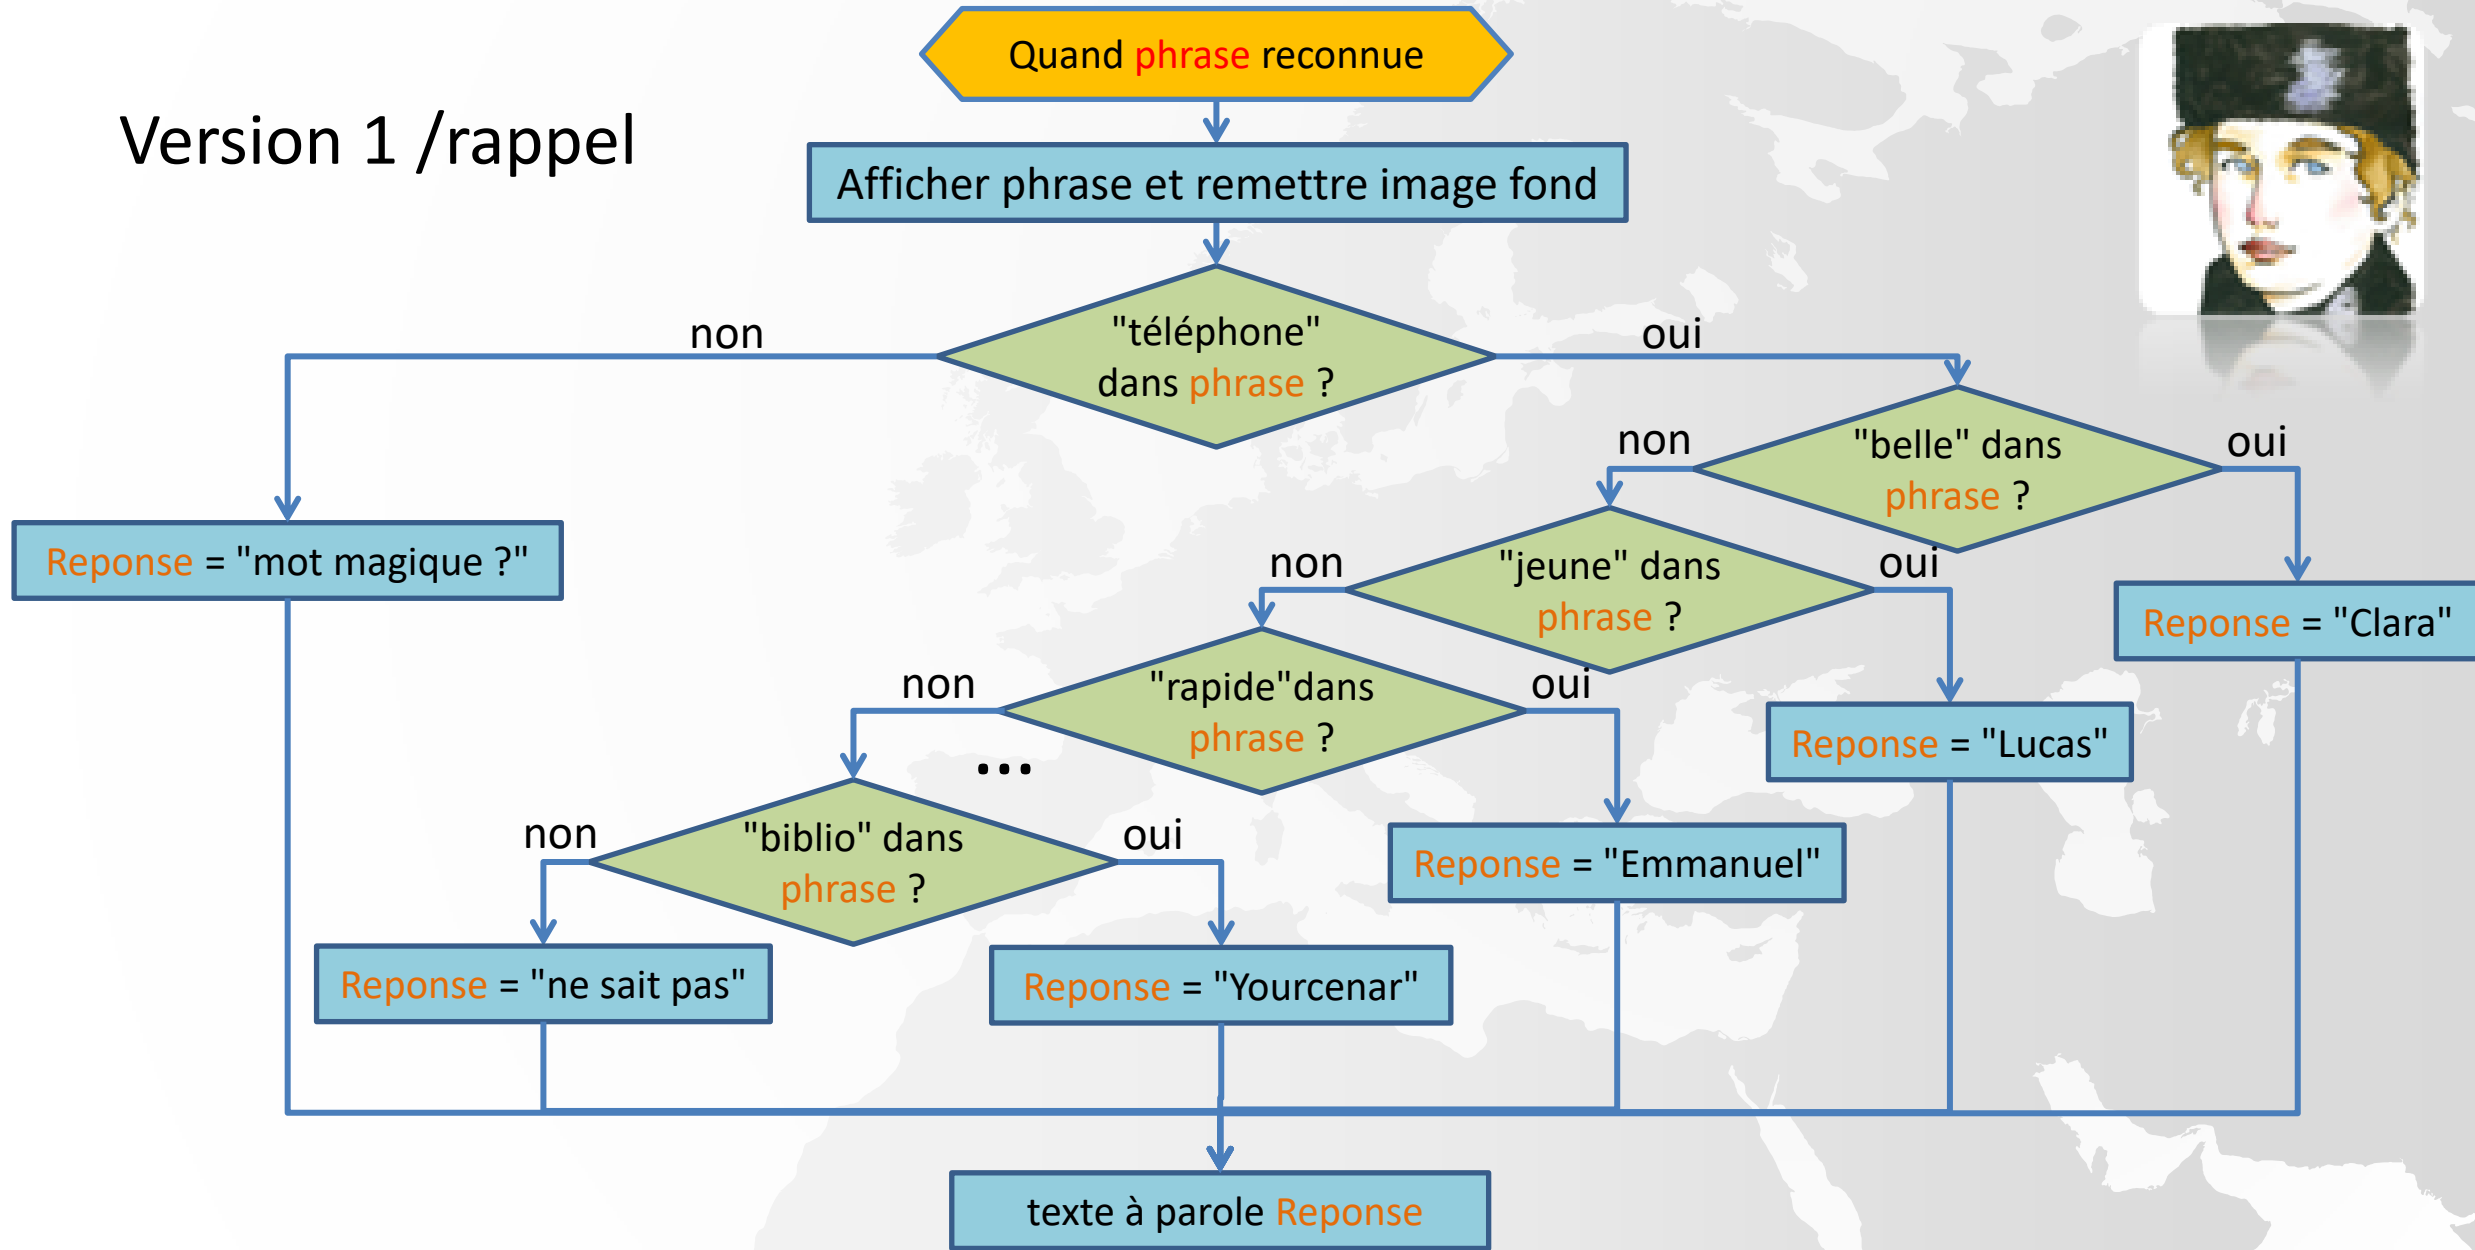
Quand phrase reconnue

Version 1 /rappel

Afficher phrase et remettre image fond

non

"téléphone" dans phrase ?

oui

non

"belle" dans phrase ?

oui

Reponse = "mot magique ?"

non

"jeune" dans phrase ?

oui

Reponse = "Clara"

non

"rapide"dans phrase ?

oui

Reponse = "Lucas"

...

non

"biblio" dans phrase ?

oui

Reponse = "Emmanuel"

Reponse = "ne sait pas"

Reponse = "Yourcenar"

texte à parole Reponse